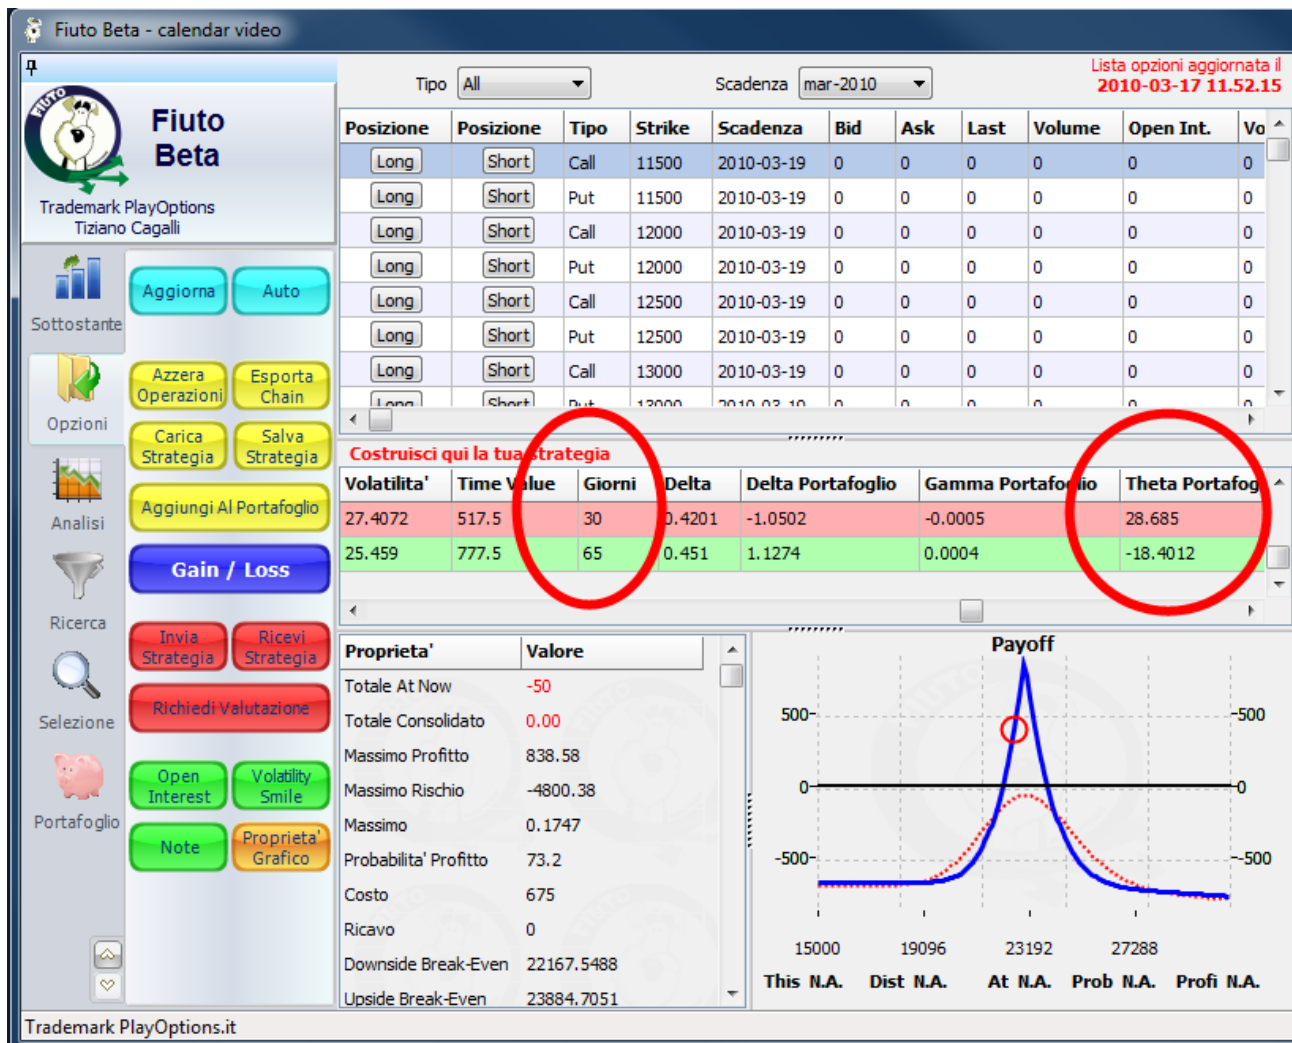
Fiuto Beta - calendar video

FIUTO

Fiuto Beta

Trademark PlayOptions
Tiziano Cagalli

Sottostante

Opzioni

Analisi

Ricerca

Selezione

Portafoglio

Aggiorna
Auto
Azzera Operazioni
Esporta Chain
Carica Strategia
Salva Strategia
Aggiungi Al Portafoglio
Gain / Loss
Invia Strategia
Ricevi Strategia
Richiedi Valutazione
Open Interest
Volatility Smile
Note
Proprieta' Grafico

Tipo All
Scadenza mar-2010
Lista opzioni aggiornata il
2010-03-17 11.52.15

| Posizione | Posizione | Tipo | Strike | Scadenza | Bid | Ask | Last | Volume | Open Int. | Vo |
|---|---|---|---|---|---|---|---|---|---|---|
| Long | Short | Call | 11500 | 2010-03-19 | 0 | 0 | 0 | 0 | 0 | 0 |
| Long | Short | Put | 11500 | 2010-03-19 | 0 | 0 | 0 | 0 | 0 | 0 |
| Long | Short | Call | 12000 | 2010-03-19 | 0 | 0 | 0 | 0 | 0 | 0 |
| Long | Short | Put | 12000 | 2010-03-19 | 0 | 0 | 0 | 0 | 0 | 0 |
| Long | Short | Call | 12500 | 2010-03-19 | 0 | 0 | 0 | 0 | 0 | 0 |
| Long | Short | Put | 12500 | 2010-03-19 | 0 | 0 | 0 | 0 | 0 | 0 |
| Long | Short | Call | 13000 | 2010-03-19 | 0 | 0 | 0 | 0 | 0 | 0 |

Costruisci qui la tua strategia

| Volatilita' | Time Value | Giorni | Delta | Delta Portafoglio | Gamma Portafoglio | Theta Portafog |
|---|---|---|---|---|---|---|
| 27.4072 | 517.5 | 30 | 0.4201 | -1.0502 | -0.0005 | 28.685 |
| 25.459 | 777.5 | 65 | 0.451 | 1.1274 | 0.0004 | -18.4012 |

| Proprieta' | Valore |
|---|---|
| Totale At Now | -50 |
| Totale Consolidato | 0.00 |
| Massimo Profitto | 838.58 |
| Massimo Rischio | -4800.38 |
| Massimo | 0.1747 |
| Probabilita' Profitto | 73.2 |
| Costo | 675 |
| Ricavo | 0 |
| Downside Break-Even | 22167.5488 |
| Upside Break-Even | 23884.7051 |

Payoff
500 0 -500
500 0 -500
15000 19096 23192 27288
This N.A. Dist N.A. At N.A. Prob N.A. Profi N.A.

Trademark PlayOptions.it